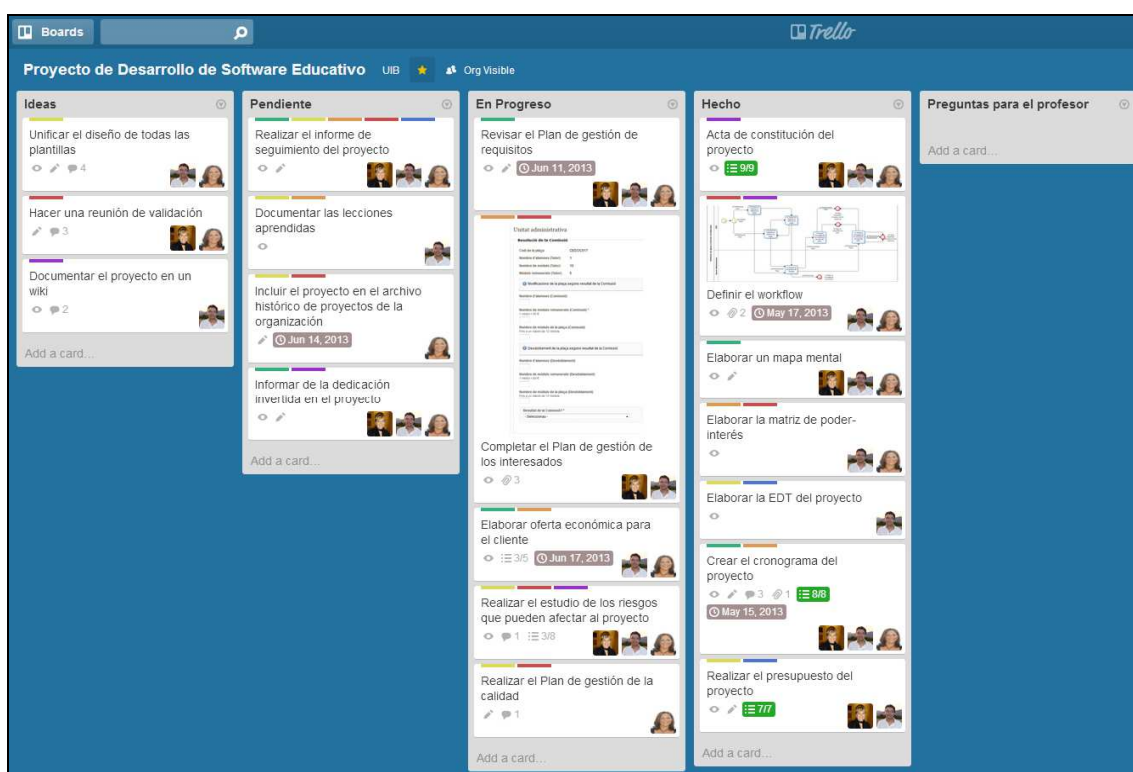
Boards

Trello

Proyecto de Desarrollo de Software Educativo UIB Org Visible

Ideas

Unificar el diseño de todas las plantillas
4

Hacer una reunión de validación
3

Documentar el proyecto en un wiki
2

Add a card...

Pendiente

Realizar el informe de seguimiento del proyecto

Documentar las lecciones aprendidas

Incluir el proyecto en el archivo histórico de proyectos de la organización
Jun 14, 2013

Informar de la dedicación invertida en el proyecto

Add a card...

En Progreso

Revisar el Plan de gestión de requisitos
Jun 11, 2013

Usuar administrativo
Resolución de la Comissió
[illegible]

Completar el Plan de gestión de los interesados
3

Elaborar oferta económica para el cliente
3/5 Jun 17, 2013

Realizar el estudio de los riesgos que pueden afectar al proyecto
1 3/8

Realizar el Plan de gestión de la calidad
1

Add a card...

Hecho

Acta de constitución del proyecto
9/9

Definir el workflow
2 May 17, 2013

Elaborar un mapa mental

Elaborar la matriz de poder-interés

Elaborar la EDT del proyecto

Crear el cronograma del proyecto
3 1 8/8
May 15, 2013

Realizar el presupuesto del proyecto
7/7

Add a card...

Preguntas para el profesor

Add a card...